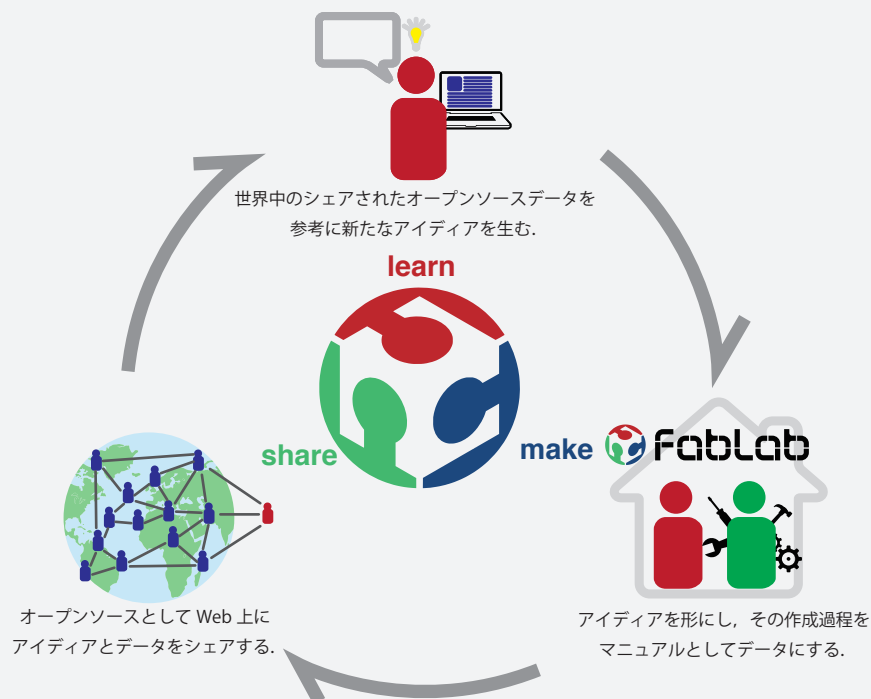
世界中のシェアされたオープンソースデータを参考に新たなアイディアを生む.

learn

share

make

FabLab

オープンソースとして Web 上にアイディアとデータをシェアする.

アイディアを形にし，その作成過程をマニュアルとしてデータにする.